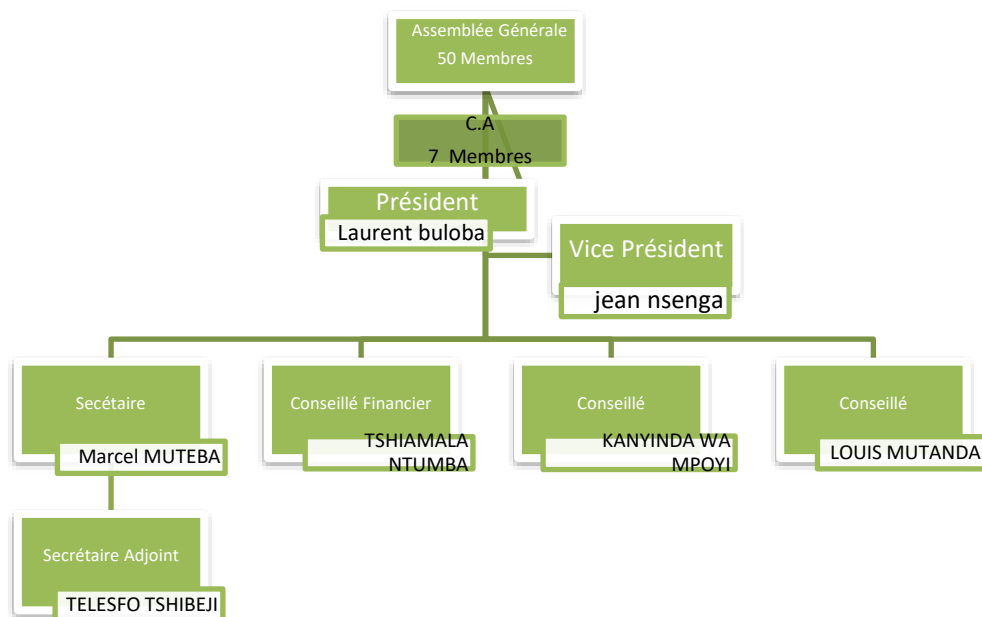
Assemblée Générale
50 Membres

C.A
7 Membres

Président
Laurent buloba

Vice Président
jean nsenga

Secétaire
Marcel MUTEBA

Conseillé Financier
TSHIAMALA NTUMBA

Conseillé
KANYINDA WA MPOYI

Conseillé
LOUIS MUTANDA

Secrétaire Adjoint
TELESFO TSHIBEJI